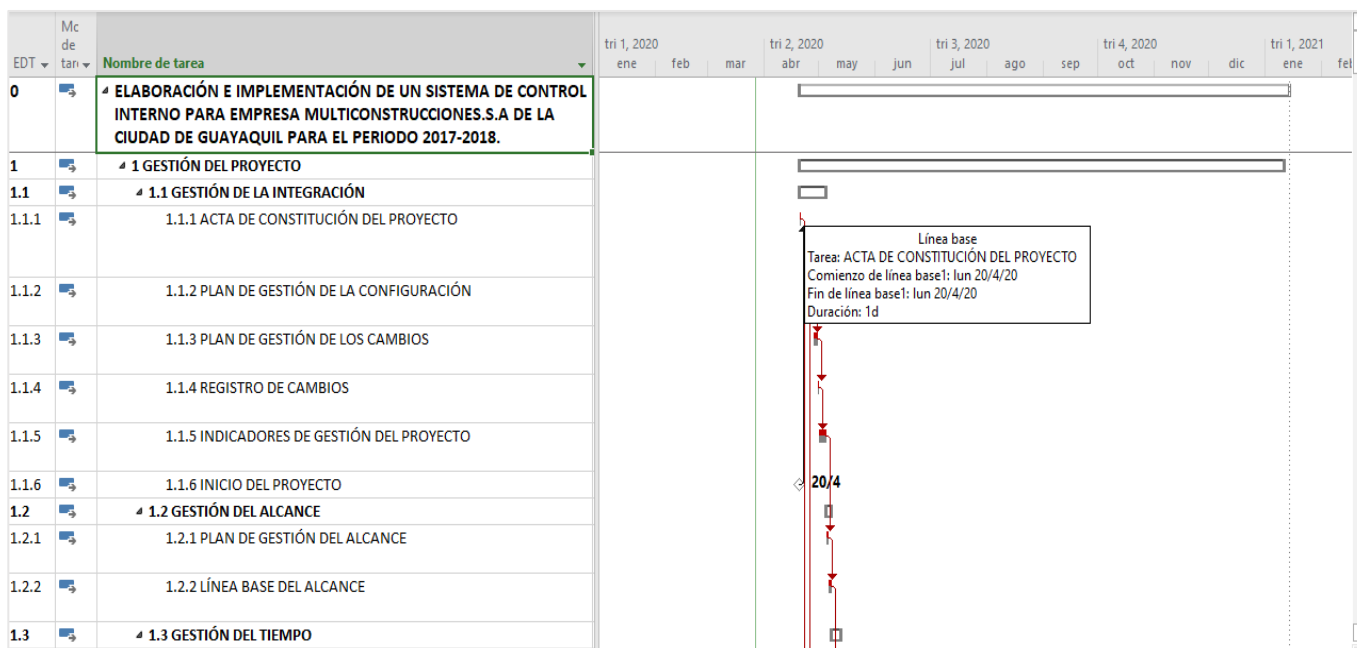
| EDT | Mc de tar | Nombre de tarea |
|---|---|---|
| 0 | | ◢ ELABORACIÓN E IMPLEMENTACIÓN DE UN SISTEMA DE CONTROL INTERNO PARA EMPRESA MULTICONSTRUCCIONES.S.A DE LA CIUDAD DE GUAYAQUIL PARA EL PERIODO 2017-2018. |
| 1 | | ◢ 1 GESTIÓN DEL PROYECTO |
| 1.1 | | ◢ 1.1 GESTIÓN DE LA INTEGRACIÓN |
| 1.1.1 | | 1.1.1 ACTA DE CONSTITUCIÓN DEL PROYECTO |
| 1.1.2 | | 1.1.2 PLAN DE GESTIÓN DE LA CONFIGURACIÓN |
| 1.1.3 | | 1.1.3 PLAN DE GESTIÓN DE LOS CAMBIOS |
| 1.1.4 | | 1.1.4 REGISTRO DE CAMBIOS |
| 1.1.5 | | 1.1.5 INDICADORES DE GESTIÓN DEL PROYECTO |
| 1.1.6 | | 1.1.6 INICIO DEL PROYECTO |
| 1.2 | | ◢ 1.2 GESTIÓN DEL ALCANCE |
| 1.2.1 | | 1.2.1 PLAN DE GESTIÓN DEL ALCANCE |
| 1.2.2 | | 1.2.2 LÍNEA BASE DEL ALCANCE |
| 1.3 | | ◢ 1.3 GESTIÓN DEL TIEMPO |

tri 1, 2020 ene feb mar tri 2, 2020 abr may jun tri 3, 2020 jul ago sep tri 4, 2020 oct nov dic tri 1, 2021 ene feb

Línea base
Tarea: ACTA DE CONSTITUCIÓN DEL PROYECTO
Comienzo de línea base1: lun 20/4/20
Fin de línea base1: lun 20/4/20
Duración: 1d

20/4